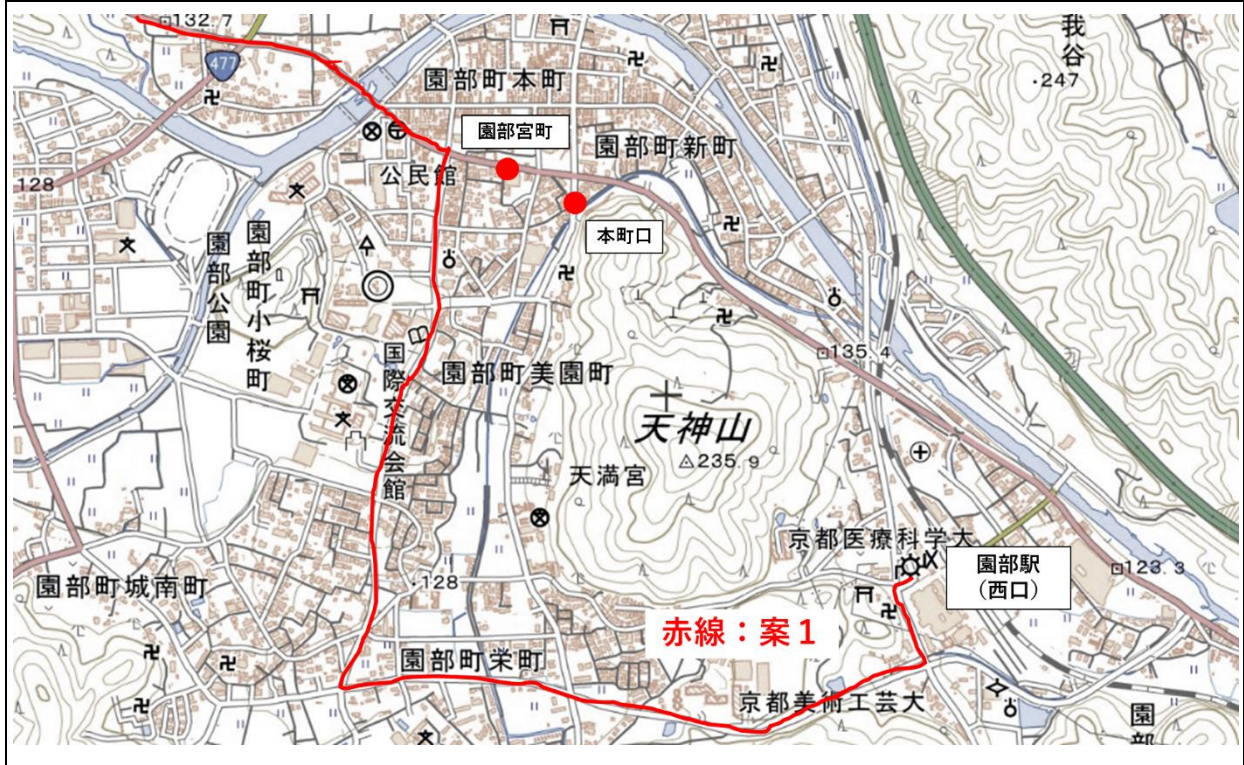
132.7

477

園部町本町

我谷

247

園部宮町

園部町新町

128

公民館

本町口

園部公園

園部町小桜町

135.4

国際交流会館

園部町美園町

天神山

天満宮

235.9

京都医療科学大

園部駅
(西口)

123.3

園部町城南町

128

赤線：案１

園部町栄町

京都美術工芸大

園部